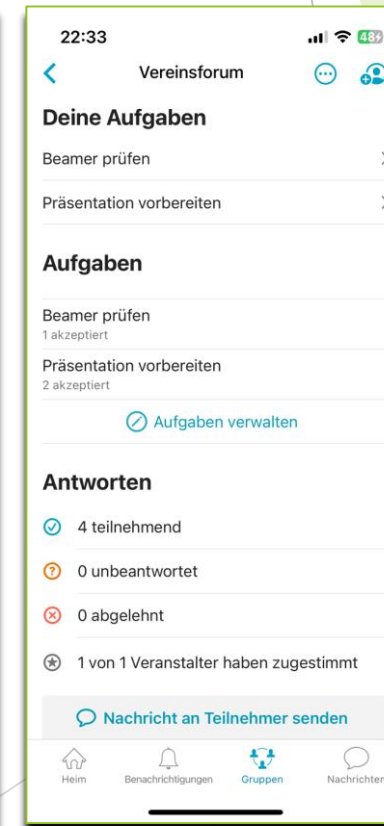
22:33

48

Vereinsforum

Deine Aufgaben

Beamer prüfen

Präsentation vorbereiten

Aufgaben

Beamer prüfen
1 akzeptiert

Präsentation vorbereiten
2 akzeptiert

Aufgaben verwalten

Antworten

4 teilnehmend

0 unbeantwortet

0 abgelehnt

1 von 1 Veranstalter haben zugestimmt

Nachricht an Teilnehmer senden

Heim
Benachrichtigungen
Gruppen
Nachrichten